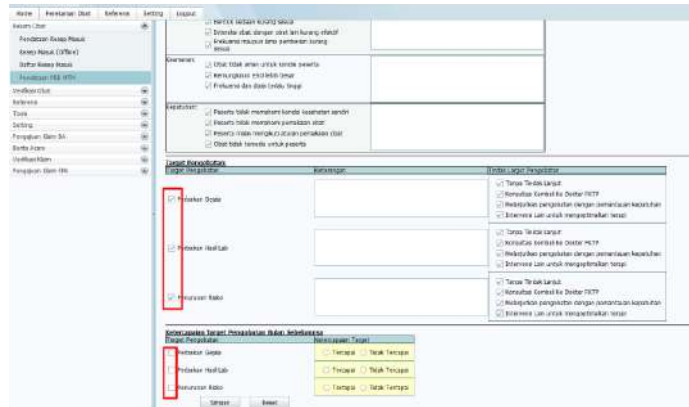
Home | Pelayanan Obat | Referensi | Setting | Logout

Rekam Obat
Pendaftaran Resep Masuk
Resep Masuk (Offline)
Daftar Resep Masuk
Pendataan MESO/PTRM
Verifikasi Obat
Referensi
Tools
Setting
Pengajuan Klaim DA
Berita Acara
Verifikasi Klaim
Pengajuan Klaim PRB

Bentuk sediaan kurang sesuai
Interaksi obat dengan obat lain kurang efektif
Frekuensi maupun lama pemberian kurang sesuai

Keamanan
Obat tidak aman untuk kondisi peserta
Kemungkinan ESO lebih besar
Frekuensi dan dosis terlalu tinggi

Kepatuhan
Peserta tidak memahami kondisi kesehatan sendiri
Peserta tidak memahami pemakaian obat
Peserta tidak mengikuti aturan pemakaian obat
Obat tidak tersedia untuk peserta

Target Pengobatan

| Target Pengobatan | Keterangan | Tindak Lanjut Pengobatan |
|---|---|---|
| Perbaikan Gejala | | Tanpa Tindak Lanjut; Konsultasi Kembali ke Dokter FKTP; Melanjutkan pengobatan dengan pemantauan kepatuhan; Intervensi Lain untuk meningkatkan terapi |
| Perbaikan Hasil Lab | | Tanpa Tindak Lanjut; Konsultasi Kembali ke Dokter FKTP; Melanjutkan pengobatan dengan pemantauan kepatuhan; Intervensi Lain untuk meningkatkan terapi |
| Penurunan Risiko | | Tanpa Tindak Lanjut; Konsultasi Kembali ke Dokter FKTP; Melanjutkan pengobatan dengan pemantauan kepatuhan; Intervensi Lain untuk meningkatkan terapi |

Ketercapaian Target Pengobatan Bulan Sebelumnya

| Target Pengobatan | Ketercapaian Target |
|---|---|
| Perbaikan Gejala | Tercapai  Tidak Tercapai |
| Perbaikan Hasil Lab | Tercapai  Tidak Tercapai |
| Penurunan Risiko | Tercapai  Tidak Tercapai |

Simpan | Batal